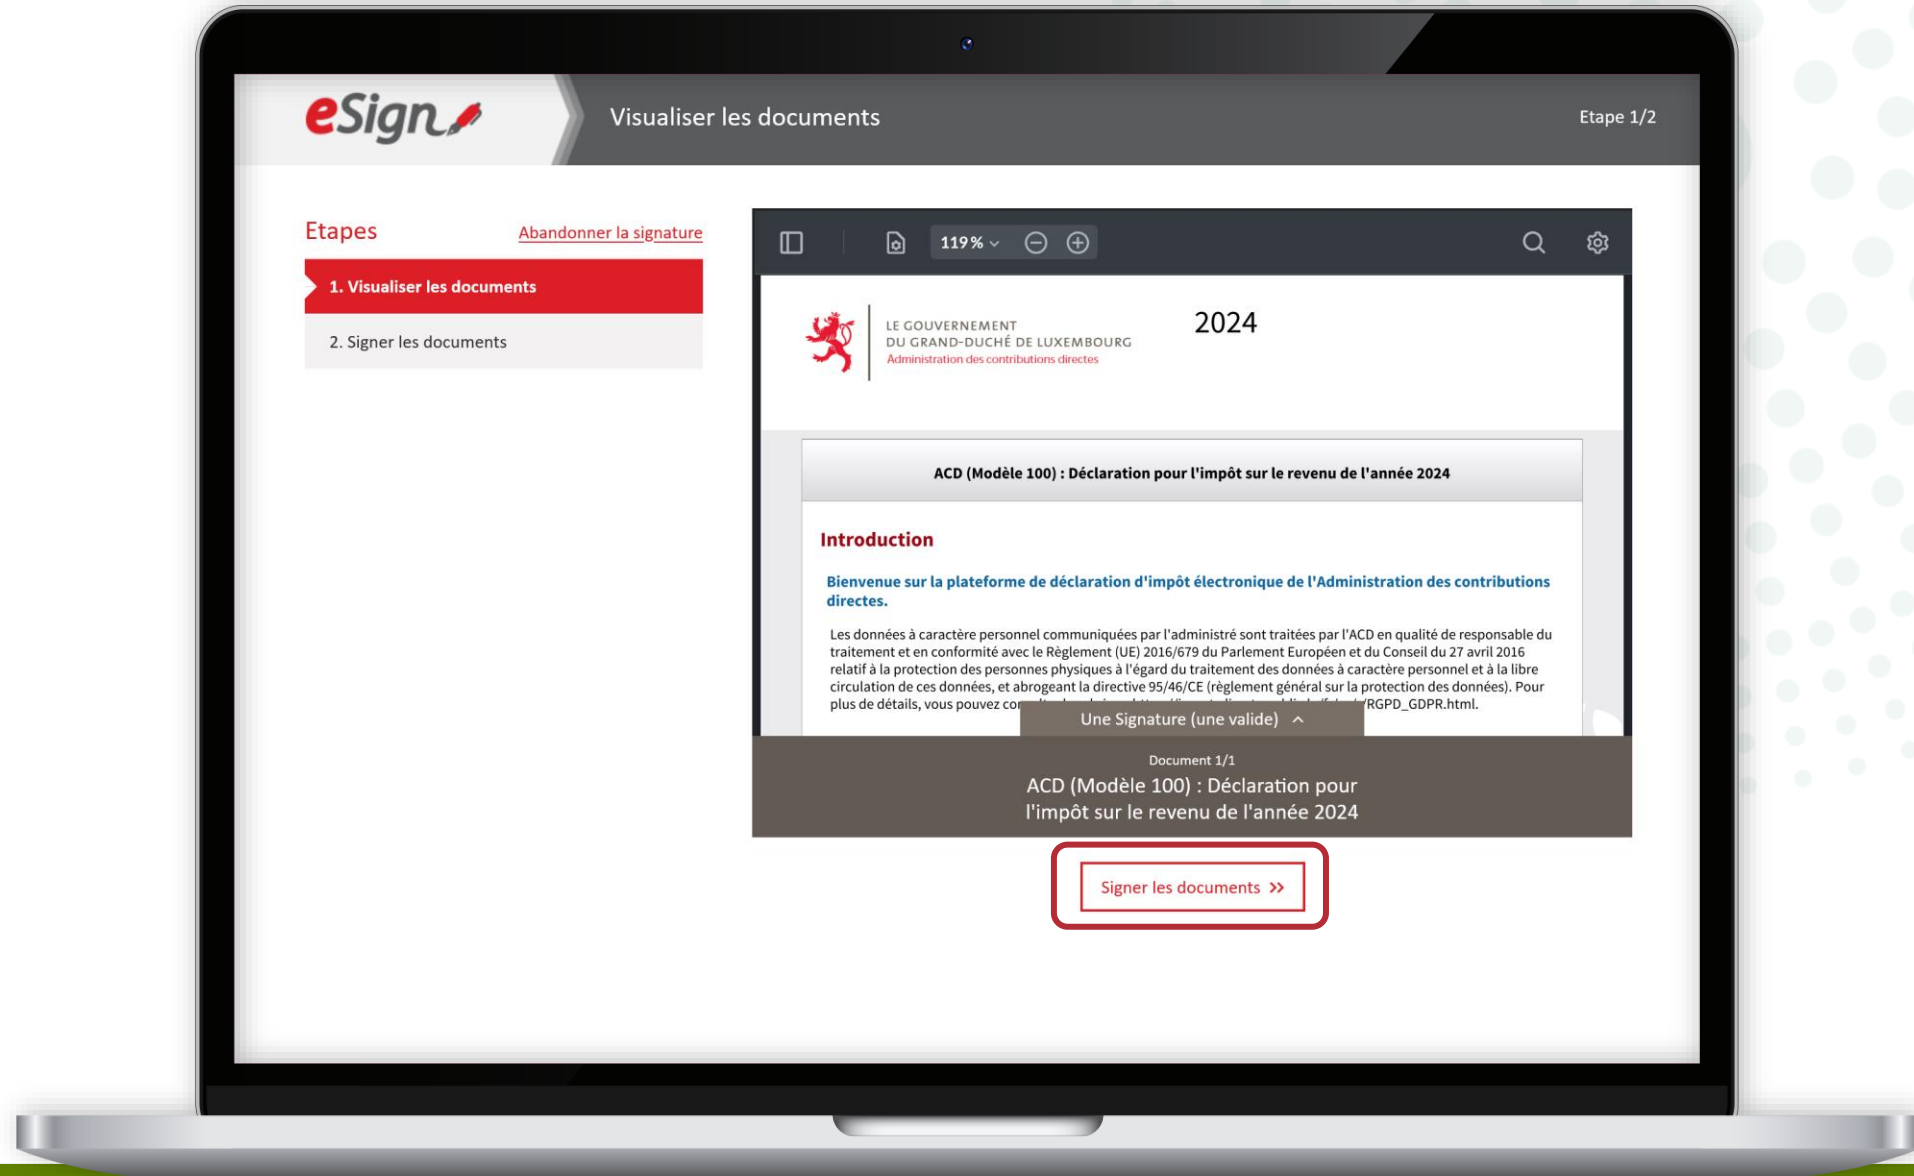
eSign

Visualiser les documents

Etape 1/2

Etapes

Abandonner la signature

1. Visualiser les documents

2. Signer les documents

119 %

LE GOUVERNEMENT
DU GRAND-DUCHÉ DE LUXEMBOURG
Administration des contributions directes

2024

ACD (Modèle 100) : Déclaration pour l'impôt sur le revenu de l'année 2024

Introduction

Bienvenue sur la plateforme de déclaration d'impôt électronique de l'Administration des contributions directes.

Les données à caractère personnel communiquées par l'administré sont traitées par l'ACD en qualité de responsable du traitement et en conformité avec le Règlement (UE) 2016/679 du Parlement Européen et du Conseil du 27 avril 2016 relatif à la protection des personnes physiques à l'égard du traitement des données à caractère personnel et à la libre circulation de ces données, et abrogeant la directive 95/46/CE (règlement général sur la protection des données). Pour plus de détails, vous pouvez co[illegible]/RGPD_GDPR.html.

Une Signature (une valide)

Document 1/1

ACD (Modèle 100) : Déclaration pour l'impôt sur le revenu de l'année 2024

Signer les documents >>